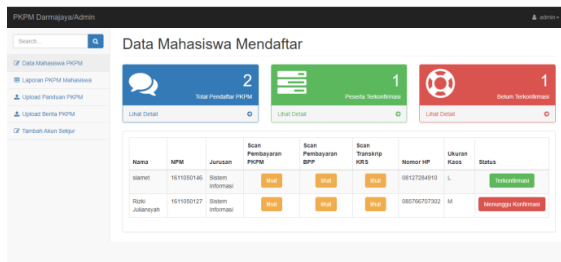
PKPM Darmajaya/Admin

admin

Search...

Data Mahasiswa PKPM

Laporan PKPM Mahasiswa

Upload Panduan PKPM

Upload Berita PKPM

Tambah Akun Setjur

Data Mahasiswa Mendaftar

2
Total Pendaftar PKPM
Lihat Detail

1
Peserta Terkonfirmasi
Lihat Detail

1
Belum Terkonfirmasi
Lihat Detail

| Nama | NPM | Jurusan | Scan Pembayaran PKPM | Scan Pembayaran BPP | Scan Transkrip KRS | Nomor HP | Ukuran Kaos | Status |
|---|---|---|---|---|---|---|---|---|
| slamet | 1611050146 | Sistem Informasi | lihat | lihat | lihat | 08127284910 | L | Terkonfirmasi |
| Rizki Juliansyah | 1611050127 | Sistem Informasi | lihat | lihat | lihat | 085766707302 | M | Menunggu Konfirmasi |